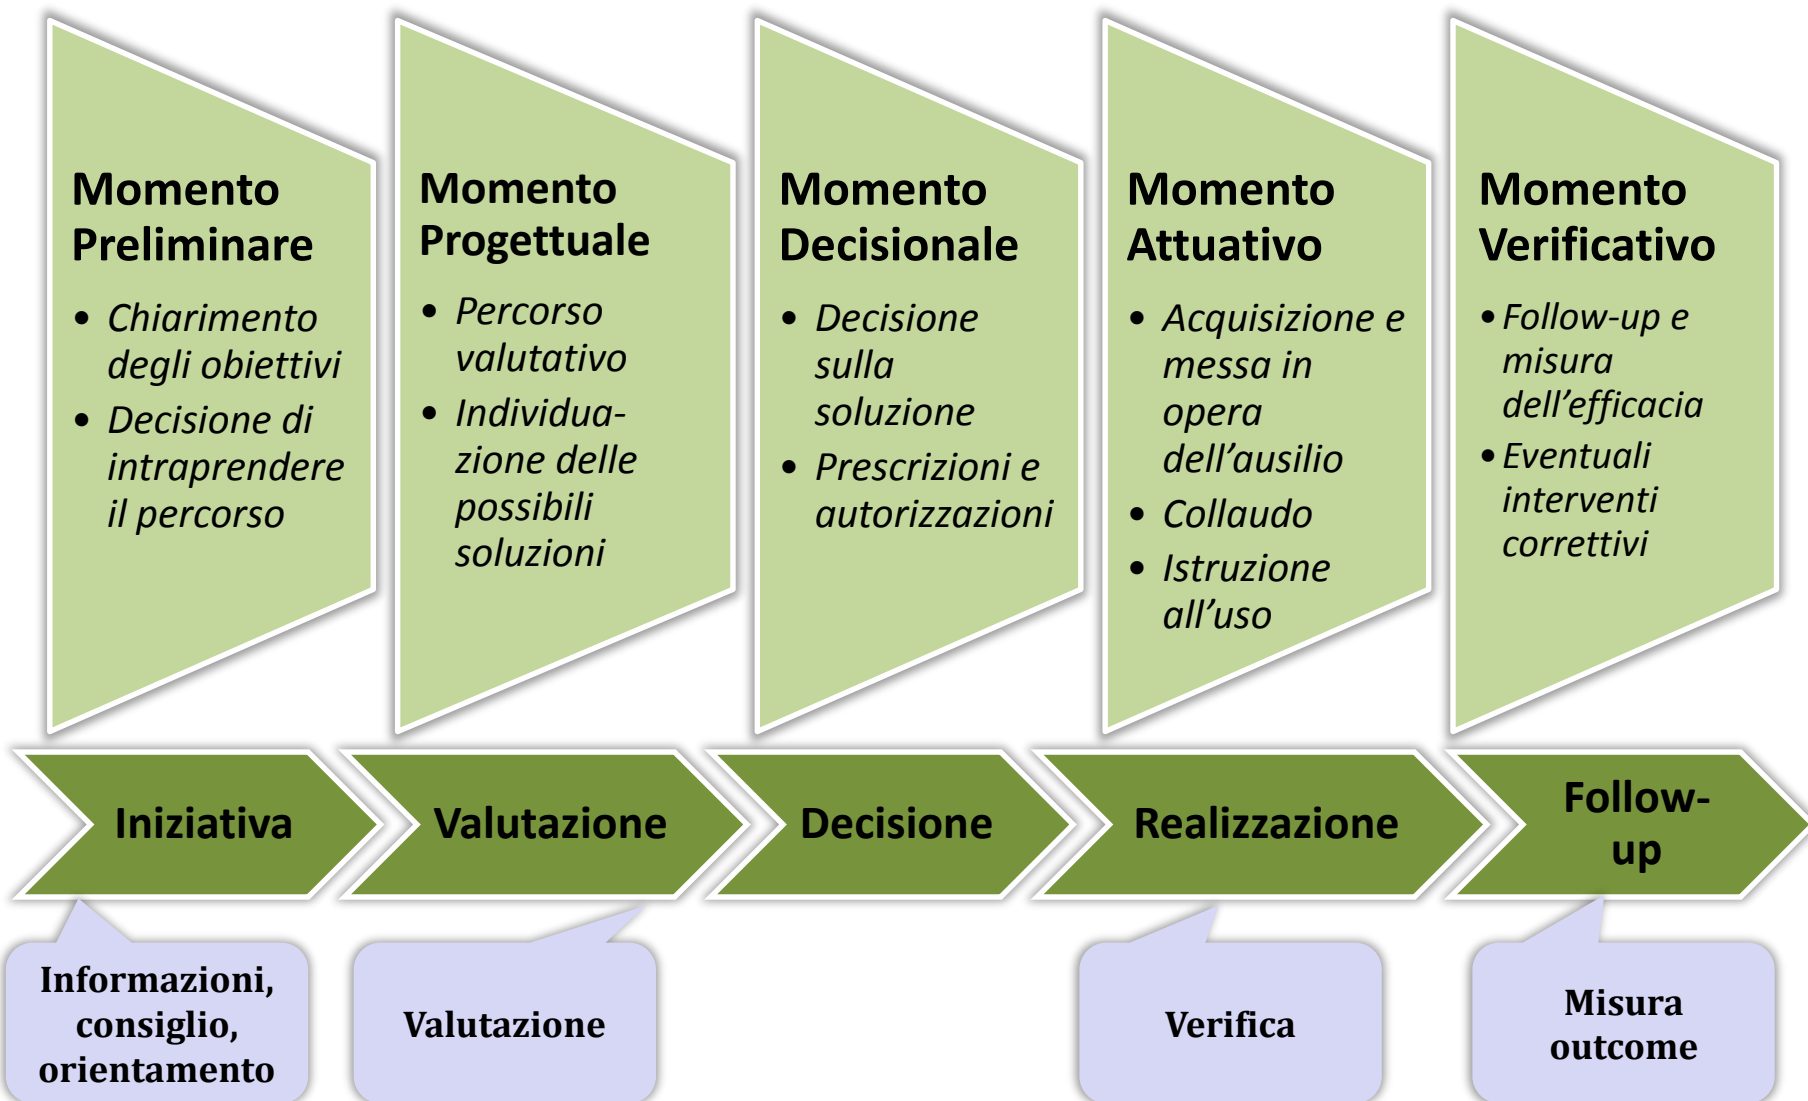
Momento Preliminare

- Chiarimento degli obiettivi
- Decisione di intraprendere il percorso

Momento Progettuale

- Percorso valutativo
- Individuazione delle possibili soluzioni

Momento Decisionale

- Decisione sulla soluzione
- Prescrizioni e autorizzazioni

Momento Attuativo

- Acquisizione e messa in opera dell'ausilio
- Collaudo
- Istruzione all'uso

Momento Verificativo

- Follow-up e misura dell'efficacia
- Eventuali interventi correttivi

Iniziativa

Valutazione

Decisione

Realizzazione

Follow-up

Informazioni, consiglio, orientamento

Valutazione

Verifica

Misura outcome